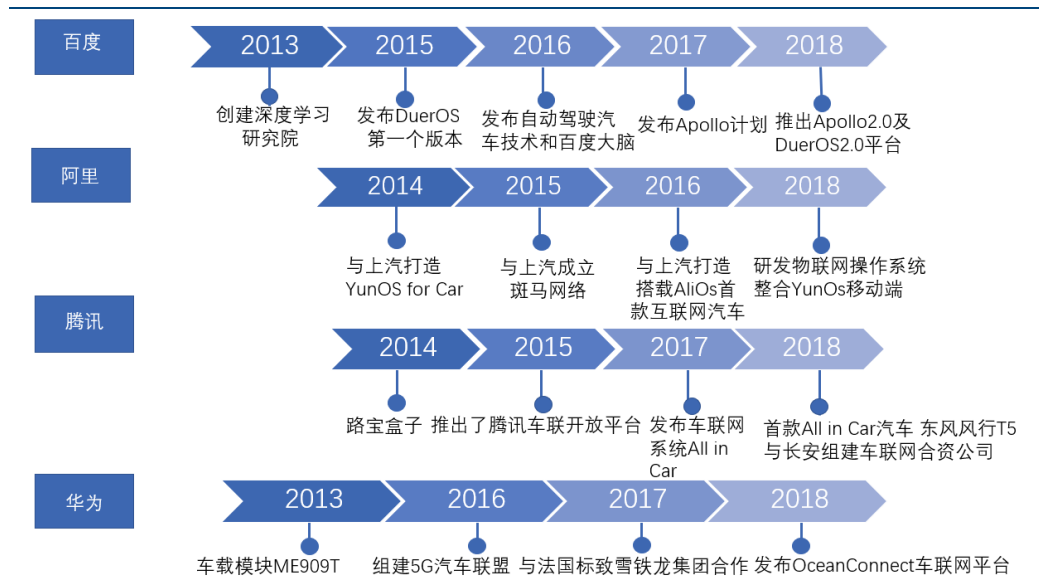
百度

2013 2015 2016 2017 2018

创建深度学习研究院

发布DuerOS第一个版本

发布自动驾驶汽车技术和百度大脑

发布Apollo计划

推出Apollo2.0及DuerOS2.0平台

阿里

2014 2015 2016 2018

与上汽打造YunOS for Car

与上汽成立斑马网络

与上汽打造搭载AliOs首款互联网汽车

研发物联网操作系统整合YunOs移动端

腾讯

2014 2015 2017 2018

路宝盒子

推出了腾讯车联开放平台

发布车联网系统All in Car

首款All in Car汽车 东风风行T5 与长安组建车联网合资公司

华为

2013 2016 2017 2018

车载模块ME909T

组建5G汽车联盟

与法国标致雪铁龙集团合作

发布OceanConnect车联网平台